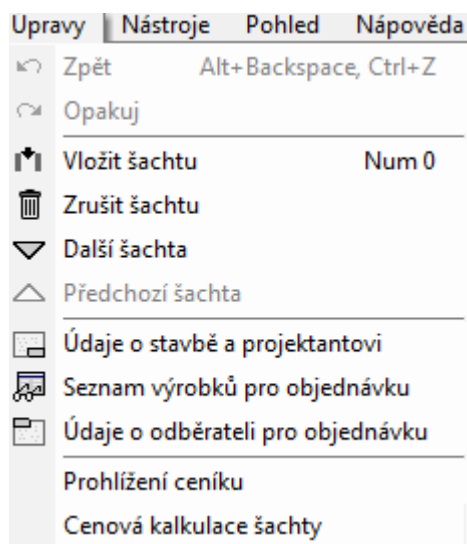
Upravy Nástroje Pohled Nápověda

Zpět Alt+Backspace, Ctrl+Z
Opakuj
Vložit šachtu Num 0
Zrušit šachtu
Další šachta
Předchozí šachta
Údaje o stavbě a projektantovi
Seznam výrobků pro objednávku
Údaje o odběrateli pro objednávku
Prohlížení ceníku
Cenová kalkulace šachty